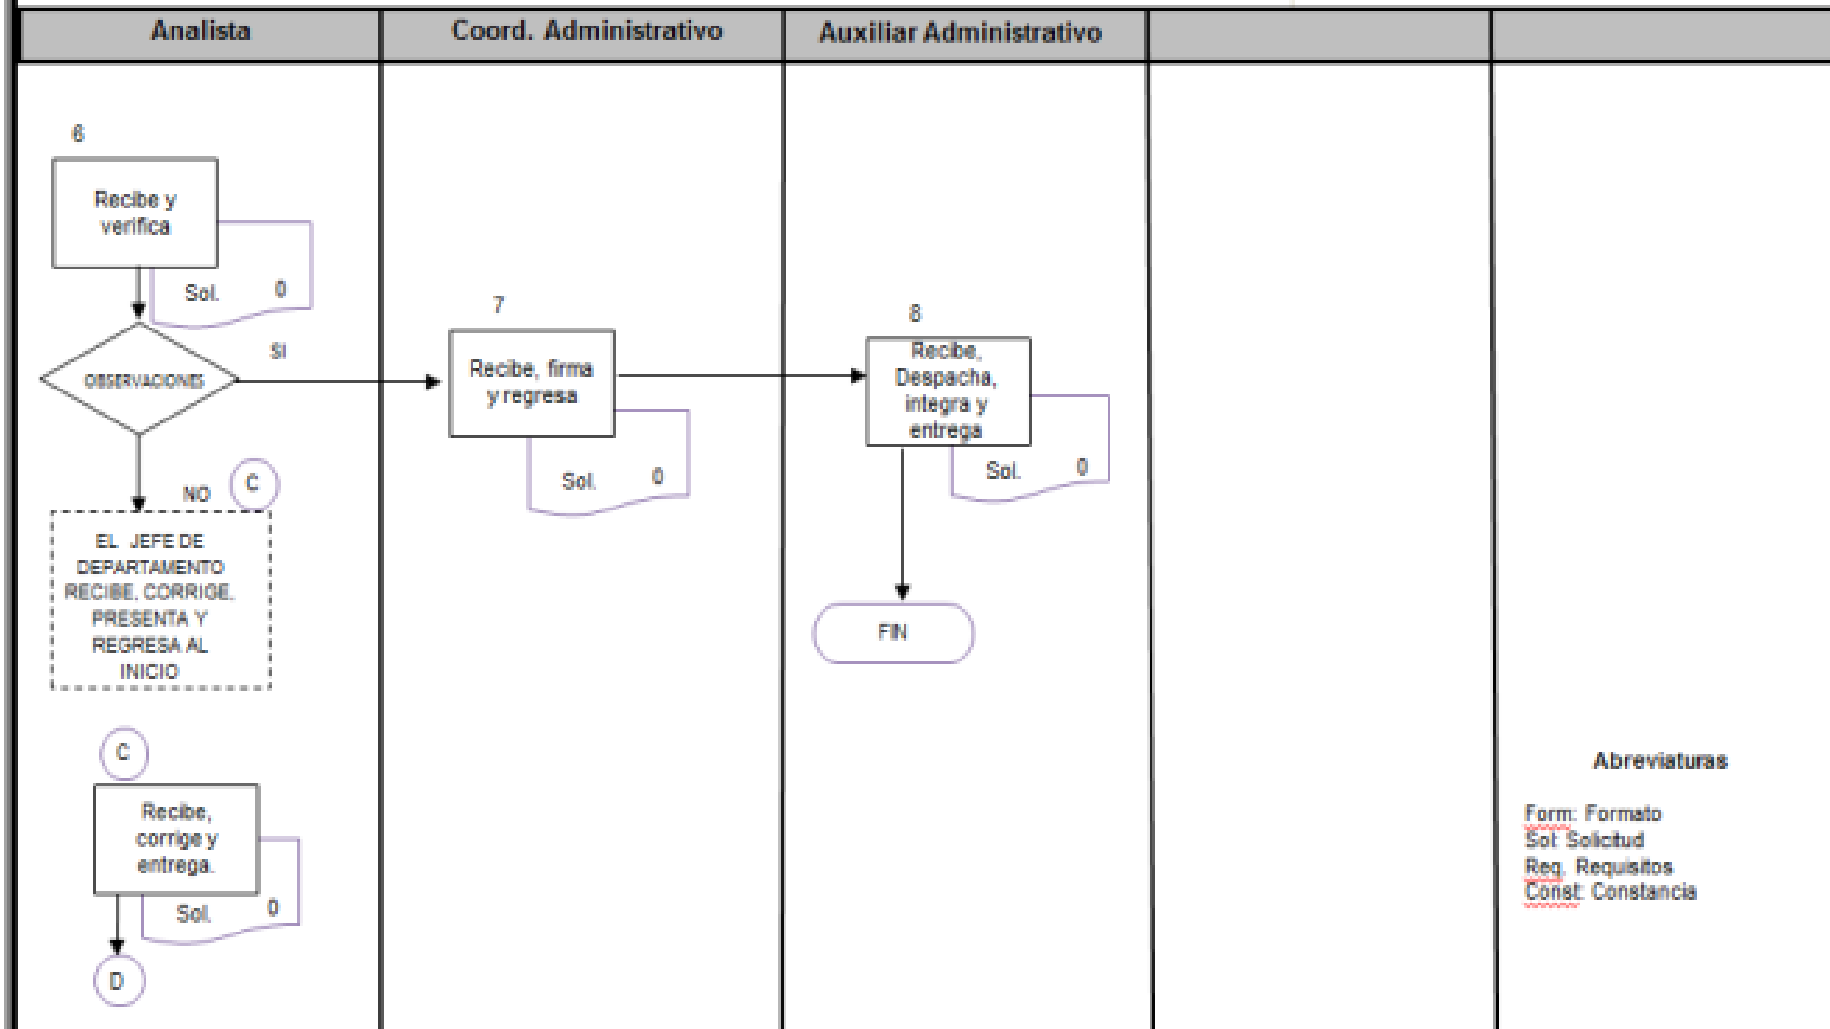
| Analista | Coord. Administrativo | Auxiliar Administrativo | | |
|---|---|---|---|---|

6

Recibe y verifica

Sol. 0

OBSERVACIONES

SI

NO

C

EL JEFE DE DEPARTAMENTO RECIBE, CORRIGE, PRESENTA Y REGRESA AL INICIO

C

Recibe, corrige y entrega.

Sol. 0

D

7

Recibe, firma y regresa

Sol. 0

8

Recibe, Despacha, integra y entrega

Sol. 0

FIN

Abreviaturas

Form: Formato
Sol: Solicitud
Req. Requisitos
Const: Constancia